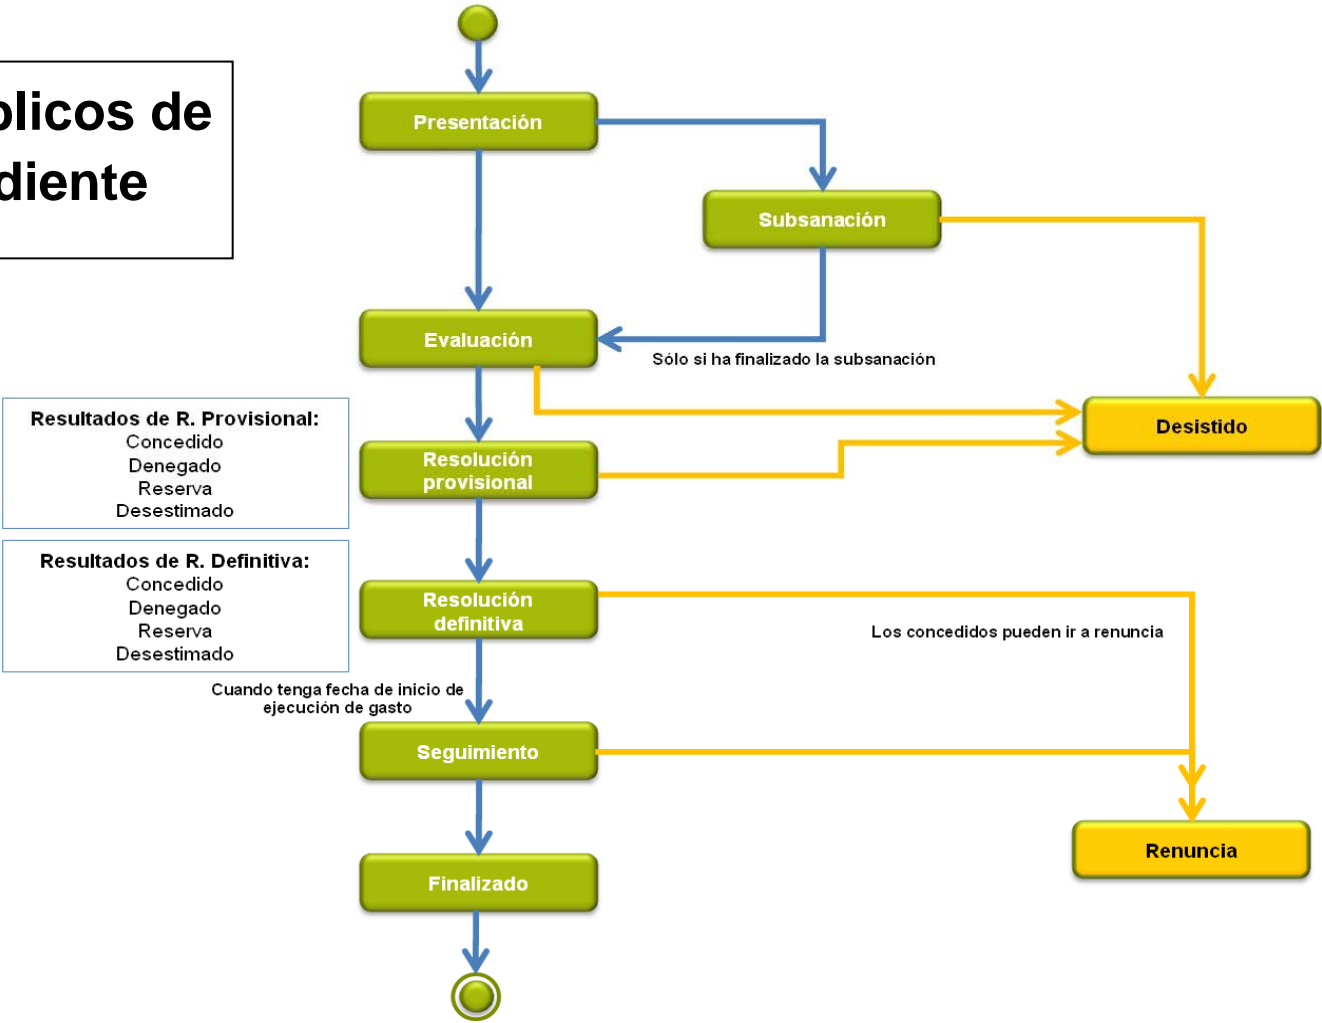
blicos de
diente

Presentación

Subsanación

Evaluación

Sólo si ha finalizado la subsanación

Desistido

Resultados de R. Provisional:
Concedido
Denegado
Reserva
Desestimado

Resolución provisional

Resultados de R. Definitiva:
Concedido
Denegado
Reserva
Desestimado

Resolución definitiva

Los concedidos pueden ir a renuncia

Cuando tenga fecha de inicio de ejecución de gasto

Seguimiento

Renuncia

Finalizado